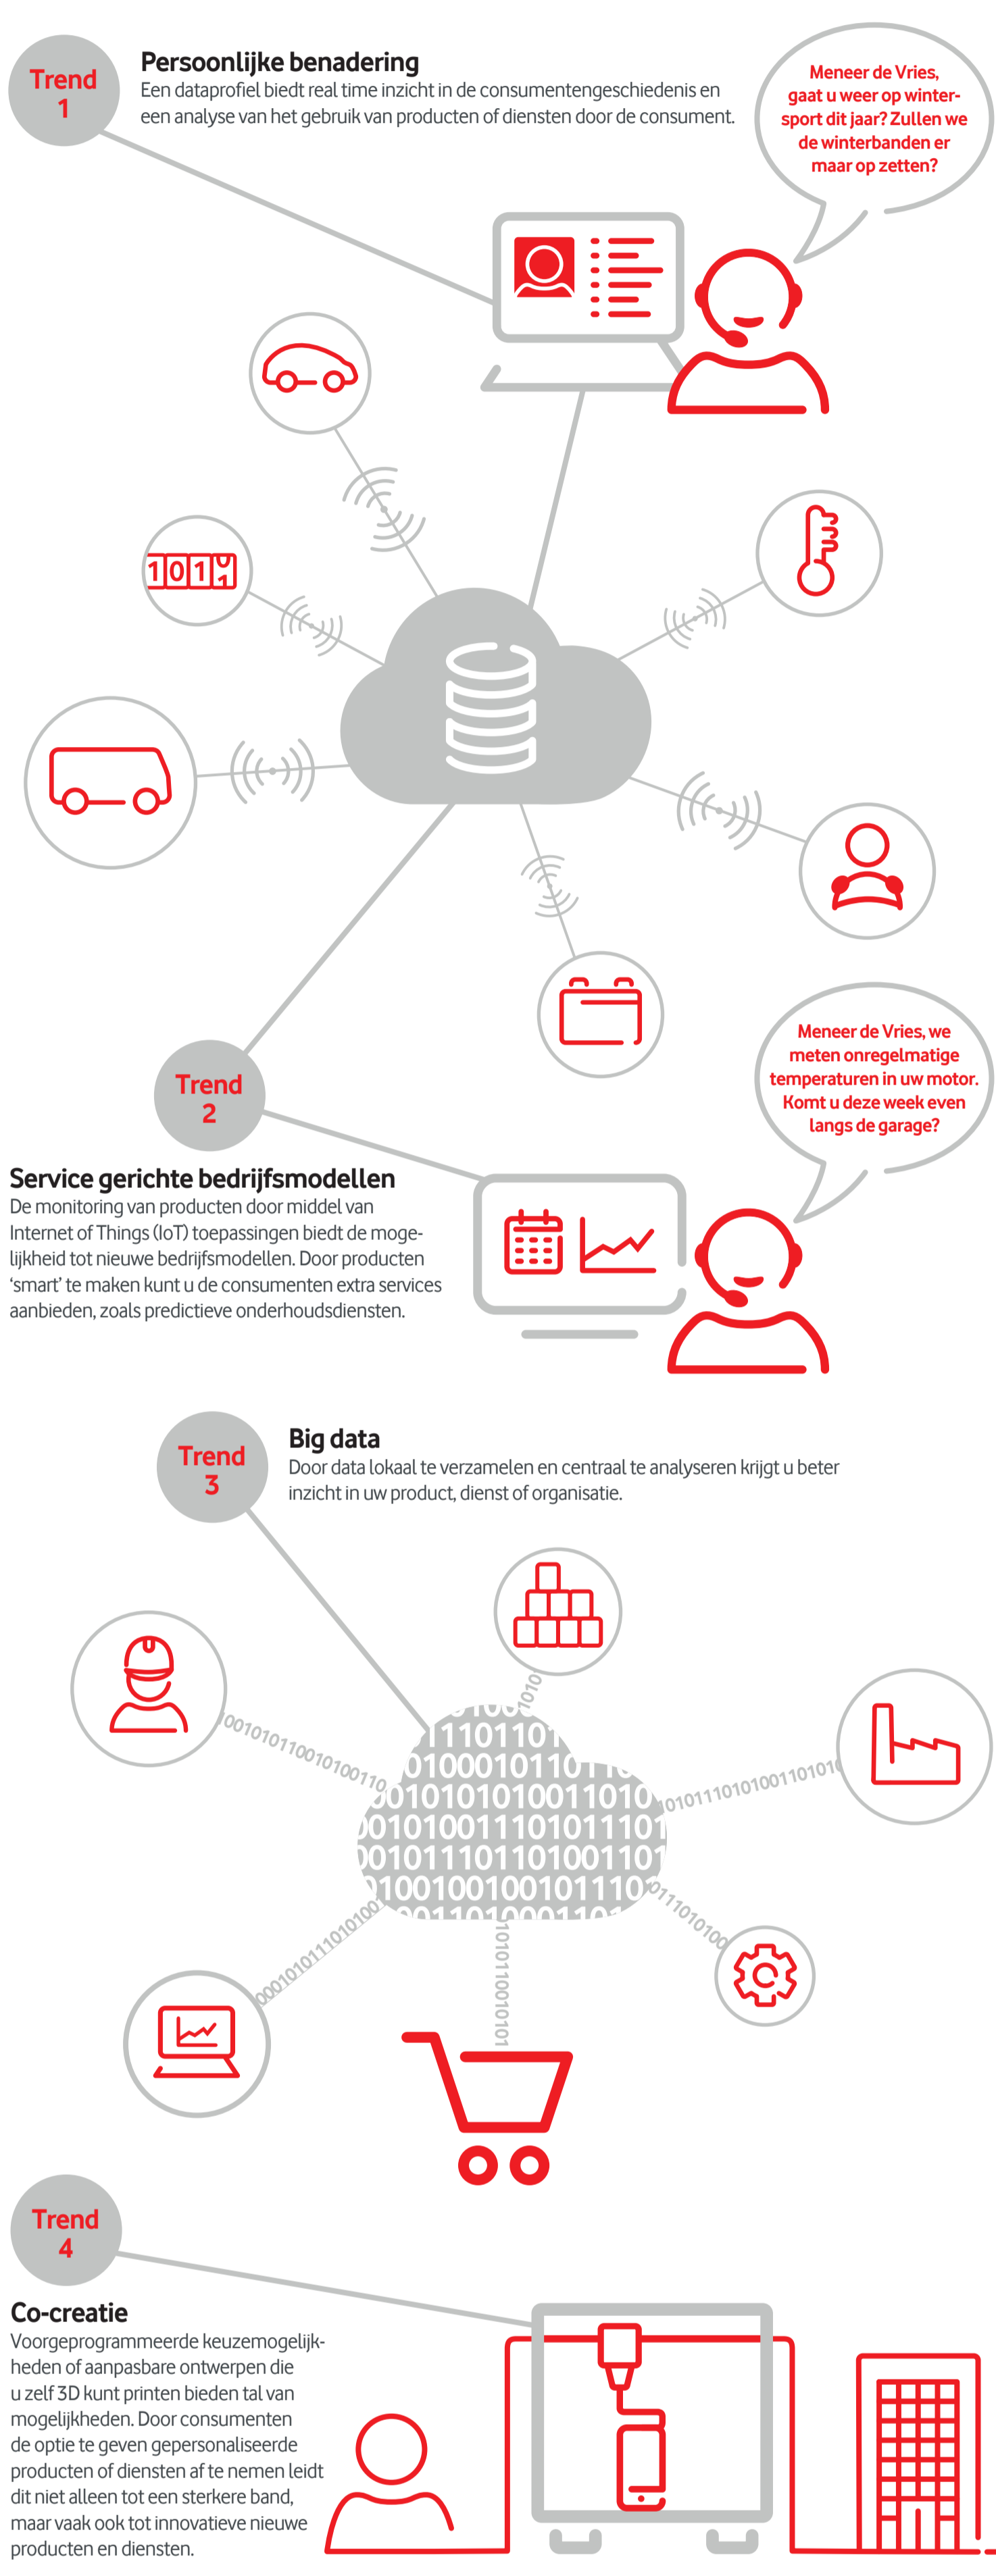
Trend 1

Persoonlijke benadering
Een dataprofiel biedt real time inzicht in de consumentengeschiedenis en een analyse van het gebruik van producten of diensten door de consument.

Meneer de Vries, gaat u weer op wintersport dit jaar? Zullen we de winterbanden er maar op zetten?

1011

Meneer de Vries, we meten onregelmatige temperaturen in uw motor. Komt u deze week even langs de garage?

Trend 2

Service gerichte bedrijfsmodellen
De monitoring van producten door middel van Internet of Things (IoT) toepassingen biedt de mogelijkheid tot nieuwe bedrijfsmodellen. Door producten 'smart' te maken kunt u de consumenten extra services aanbieden, zoals predictieve onderhoudsdiensten.

Trend 3

Big data
Door data lokaal te verzamelen en centraal te analyseren krijgt u beter inzicht in uw product, dienst of organisatie.

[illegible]

Trend 4

Co-creatie
Voorgeprogrammeerde keuzemogelijkheden of aanpasbare ontwerpen die u zelf 3D kunt printen bieden tal van mogelijkheden. Door consumenten de optie te geven gepersonaliseerde producten of diensten af te nemen leidt dit niet alleen tot een sterkere band, maar vaak ook tot innovatieve nieuwe producten en diensten.